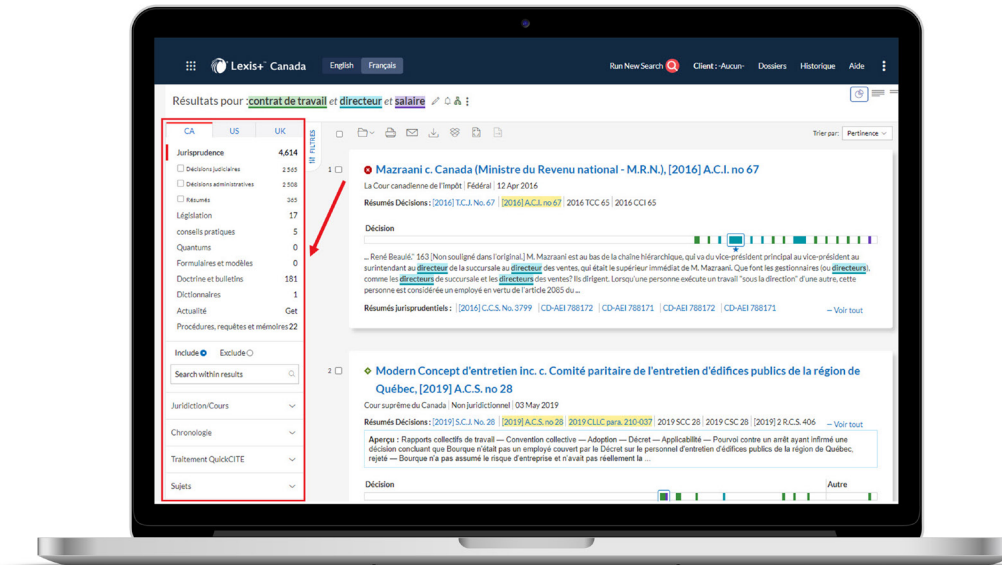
Lexis+ Canada
English Français
Run New Search Client : -Aucun- Dossiers Historique Aide

Résultats pour : contrat de travail et directeur et salaire

CA US UK
Jurisprudence 4,614
Décisions judiciaires 2 565
Décisions administratives 2 508
Résumés 365
Législation 17
conseils pratiques 5
Quantums 0
Formulaires et modèles 0
Doctrine et bulletins 181
Dictionnaires 1
Actualité Get
Procédures, requêtes et mémoires 22
Include Exclude
Search within results
Juridiction/Cours
Chronologie
Traitement QuickCITE
Sujets

FILTRES

Trier par: Pertinence

1 Mazraani c. Canada (Ministre du Revenu national - M.R.N.), [2016] A.C.I. no 67
La Cour canadienne de l'impôt | Fédéral | 12 Apr 2016
Résumés Décisions : [2016] T.C.J. No. 67 | [2016] A.C.I. no 67 | 2016 TCC 65 | 2016 CCI 65
Décision
... René Beaulé." 163 [Non souligné dans l'original.] M. Mazraani est au bas de la chaîne hiérarchique, qui va du vice-président principal au vice-président au surintendant au directeur de la succursale au directeur des ventes, qui était le supérieur immédiat de M. Mazraani. Que font les gestionnaires (ou directeurs), comme les directeurs de succursale et les directeurs des ventes? Ils dirigent. Lorsqu'une personne exécute un travail "sous la direction" d'une autre, cette personne est considérée un employé en vertu de l'article 2085 du ...
Résumés jurisprudentiels : [2016] C.C.S. No. 3799 | CD-AEI 788172 | CD-AEI 788171 | CD-AEI 788172 | CD-AEI 788171 — Voir tout

2 Modern Concept d'entretien inc. c. Comité paritaire de l'entretien d'édifices publics de la région de Québec, [2019] A.C.S. no 28
Cour suprême du Canada | Non juridictionnel | 03 May 2019
Résumés Décisions : [2019] S.C.J. No. 28 | [2019] A.C.S. no 28 | 2019 CLLC para. 210-037 | 2019 SCC 28 | 2019 CSC 28 | [2019] 2 R.C.S. 406 — Voir tout
Aperçu : Rapports collectifs de travail — Convention collective — Adoption — Décret — Applicabilité — Pourvoi contre un arrêt ayant infirmé une décision concluant que Bourque n'était pas un employé couvert par le Décret sur le personnel d'entretien d'édifices publics de la région de Québec, rejeté — Bourque n'a pas assumé le risque d'entreprise et n'avait pas réellement la ...
Décision
Autre